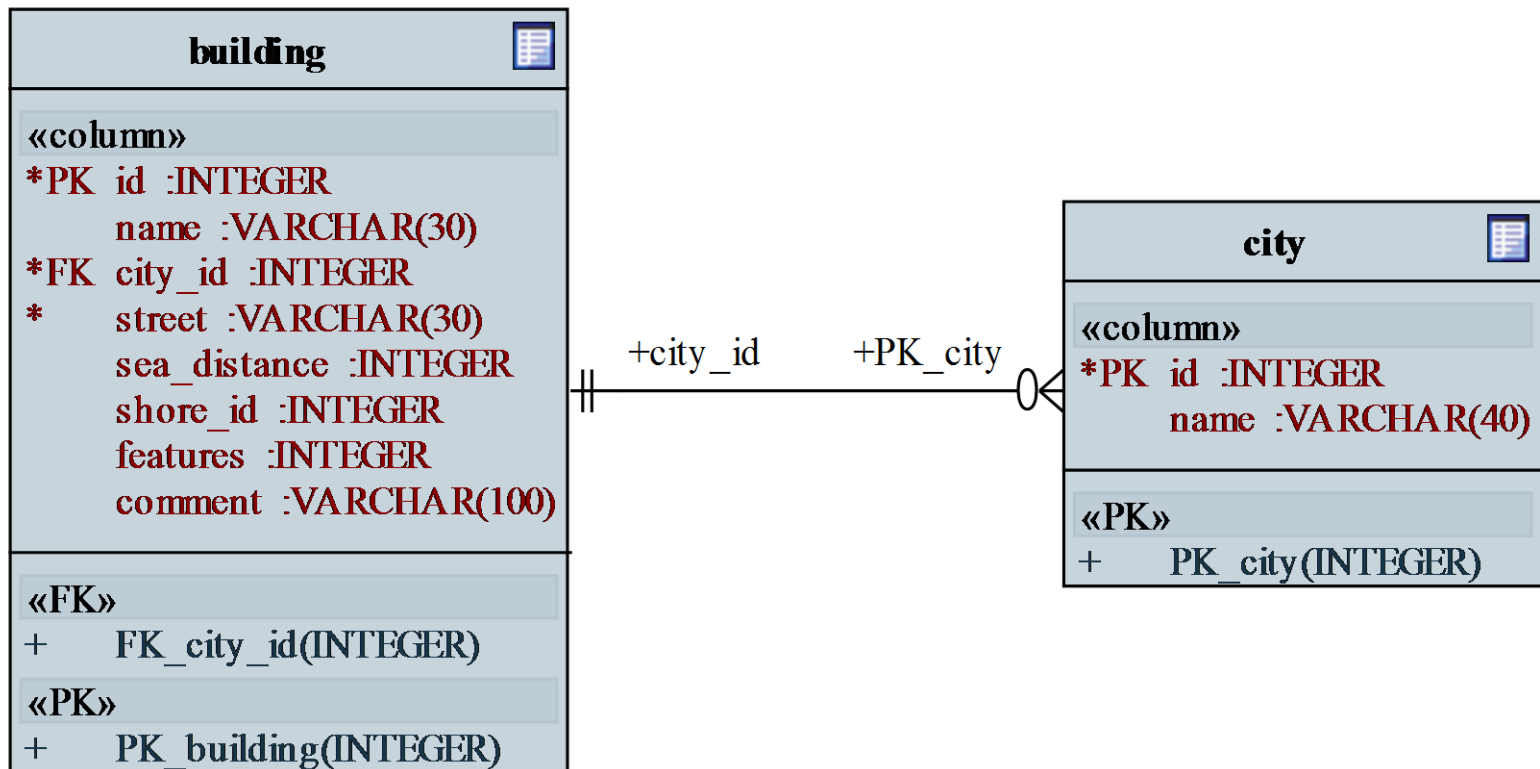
building

«column»
*PK id :INTEGER
name :VARCHAR(30)
*FK city_id :INTEGER
* street :VARCHAR(30)
sea_distance :INTEGER
shore_id :INTEGER
features :INTEGER
comment :VARCHAR(100)

«FK»
+ FK_city_id(INTEGER)

«PK»
+ PK_building(INTEGER)

+city_id

+PK_city

city

«column»
*PK id :INTEGER
name :VARCHAR(40)

«PK»
+ PK_city(INTEGER)